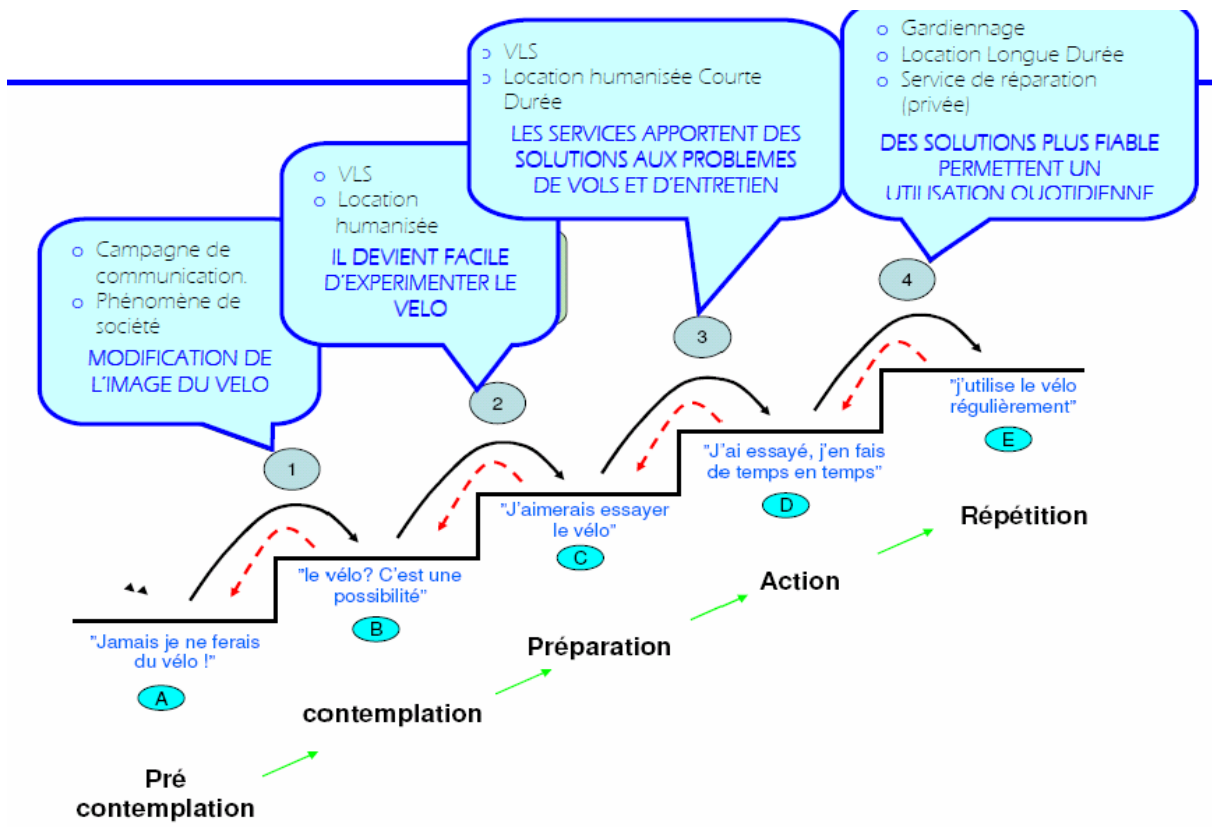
○ Gardiennage
○ Location Longue Durée
○ Service de réparation (privée)

DES SOLUTIONS PLUS FIABLE PERMETTENT UN UTILISATION QUOTIDIENNE

○ VLS
○ Location humanisée Courte Durée

LES SERVICES APPORTENT DES SOLUTIONS AUX PROBLEMES DE VOLS ET D'ENTRETIEN

○ VLS
○ Location humanisée

IL DEVIENT FACILE D'EXPERIMENTER LE VELO

○ Campagne de communication.
○ Phénomène de société

MODIFICATION DE L'IMAGE DU VELO

4

3

2

1

"j'utilise le vélo régulièrement"

E

"J'ai essayé, j'en fais de temps en temps"

D

"J'aimerais essayer le vélo"

C

"le vélo? C'est une possibilité"

B

"Jamais je ne ferais du vélo !"

A

Répétition

Action

Préparation

contemplation

Pré contemplation